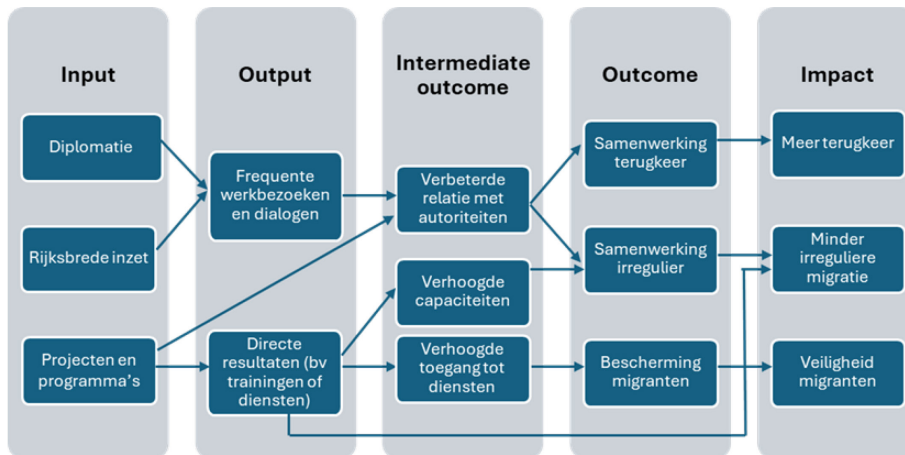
Input

Diplomatie

Rijksbrede inzet

Projecten en programma's

Output

Frequente werkbezoeken en dialogen

Directe resultaten (bv trainingen of diensten)

Intermediate outcome

Verbeterde relatie met autoriteiten

Verhoogde capaciteiten

Verhoogde toegang tot diensten

Outcome

Samenwerking terugkeer

Samenwerking irregulier

Bescherming migranten

Impact

Meer terugkeer

Minder irreguliere migratie

Veiligheid migranten